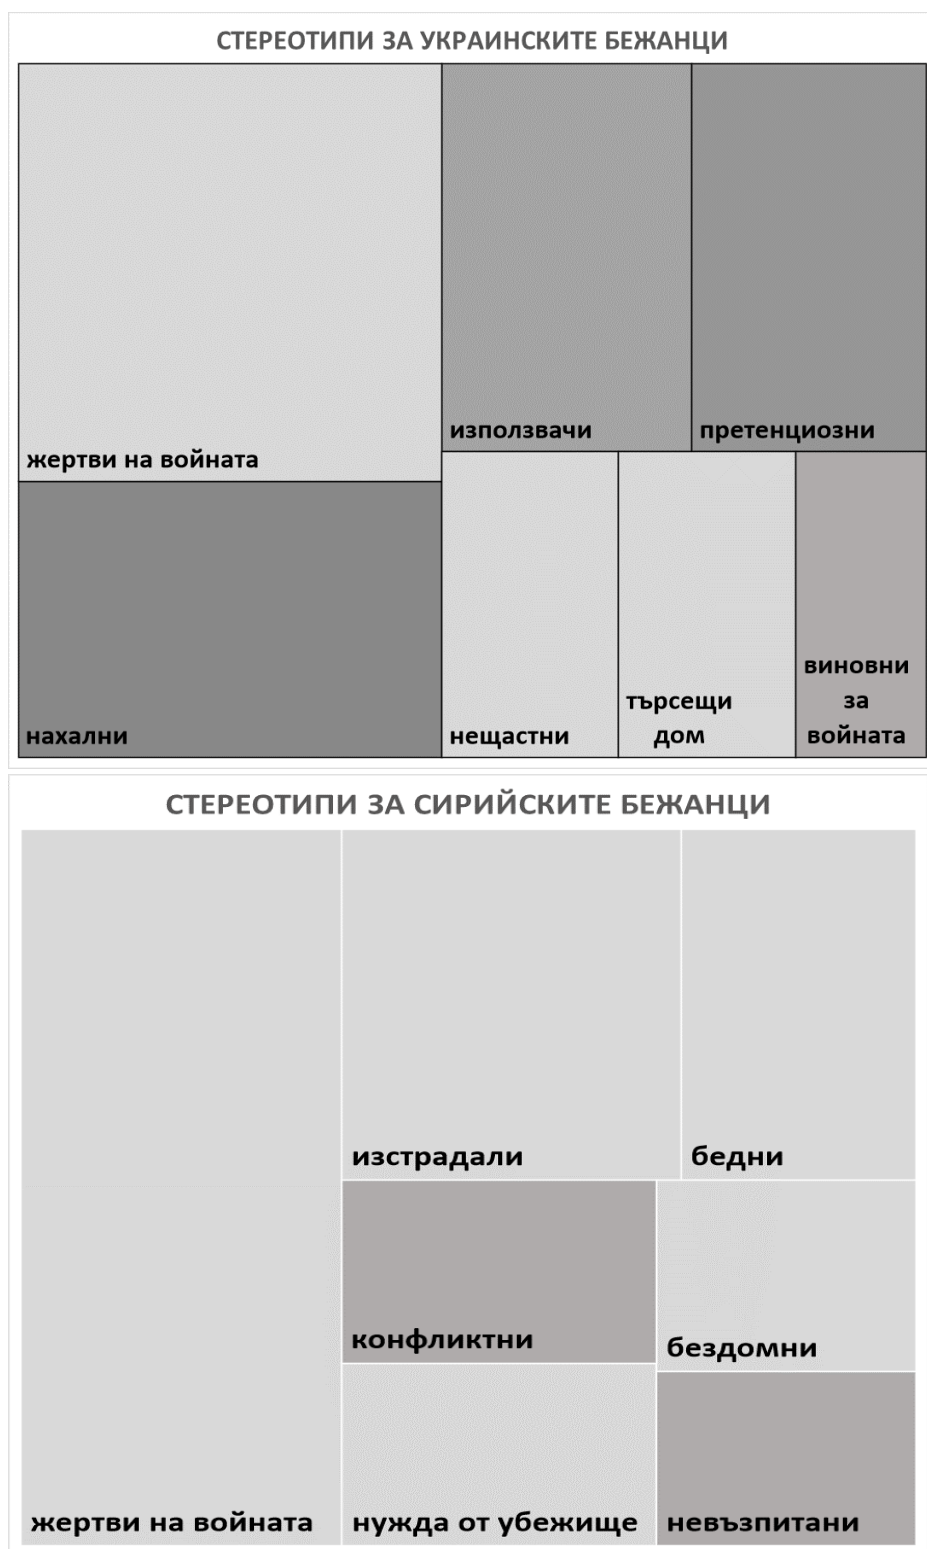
СТЕРЕОТИПИ ЗА УКРАИНСКИТЕ БЕЖАНЦИ

използвачи

претенциозни

жертви на войната

нахални

нещастни

търсещи дом

виновни за войната

СТЕРЕОТИПИ ЗА СИРИЙСКИТЕ БЕЖАНЦИ

изстрадали

бедни

конфликтни

бездомни

жертви на войната

нужда от убежище

невъзпитани